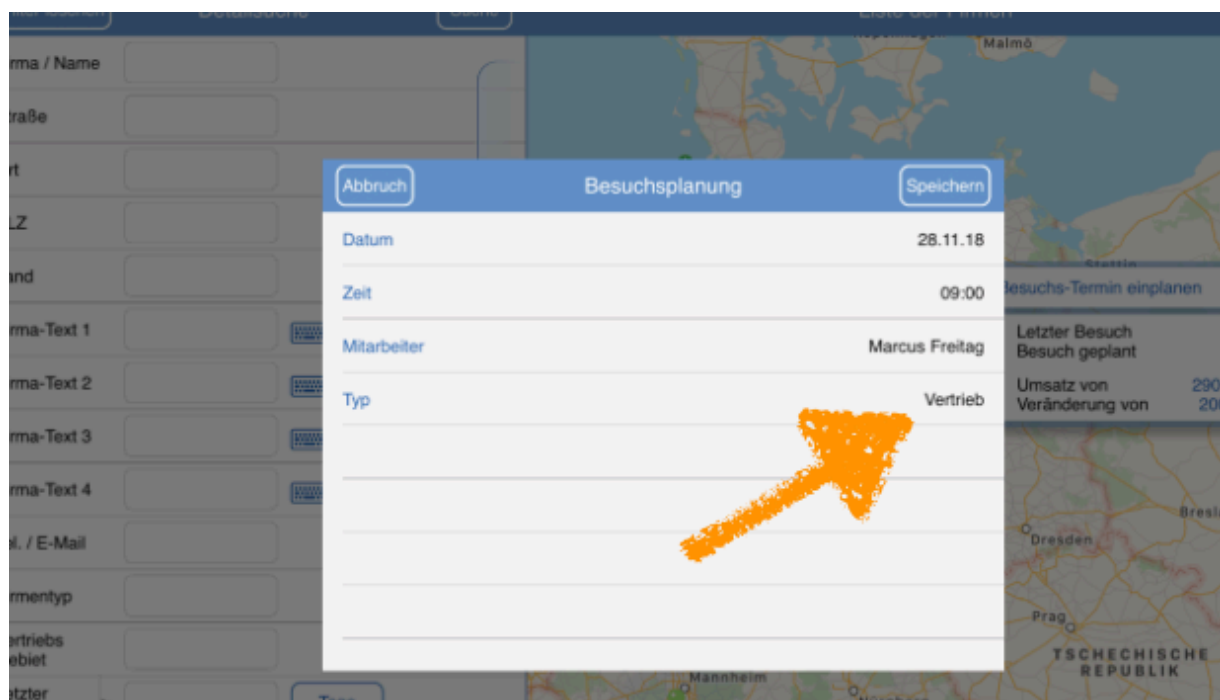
Detailsuche
Liste der Firmen
Malmö
rma / Name
traße
rt
LZ
and
rma-Text 1
rma-Text 2
rma-Text 3
rma-Text 4
l. / E-Mail
rmentyp
ertriebs ebiet
etzter

Abbruch
Besuchsplanung
Speichern

| | |
|---|---|
| Datum | 28.11.18 |
| Zeit | 09:00 |
| Mitarbeiter | Marcus Freitag |
| Typ | Vertrieb |

esuchs-Termin einplanen
Letzter Besuch
Besuch geplant
Umsatz von
290
Veränderung von
20
Stettin
Bresla
Dresden
Prag
TSCHECHISCHE REPUBLIK
Mannheim